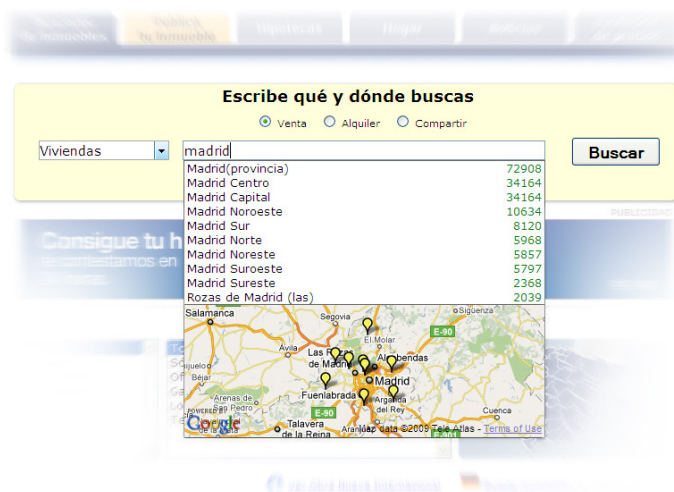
Escribe qué y dónde buscas

Venta Alquiler Compartir

Viviendas

madrid

Buscar

| | |
|---|---|
| Madrid(provincia) | 72908 |
| Madrid Centro | 34164 |
| Madrid Capital | 34164 |
| Madrid Noroeste | 10634 |
| Madrid Sur | 8120 |
| Madrid Norte | 5968 |
| Madrid Noreste | 5857 |
| Madrid Suroeste | 5797 |
| Madrid Sureste | 2368 |
| Rozas de Madrid (las) | 2039 |

Salamanca Segovia El Molar E-90 Ávila Las Rozas de Madrid Alcobendas Madrid Fuenlabrada Arganda del Rey E-90 Cuenca Talavera de la Reina Google Map data ©2009 Tele Atlas - Terms of Use

PUBLICIDAD

Consigue tu h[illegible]